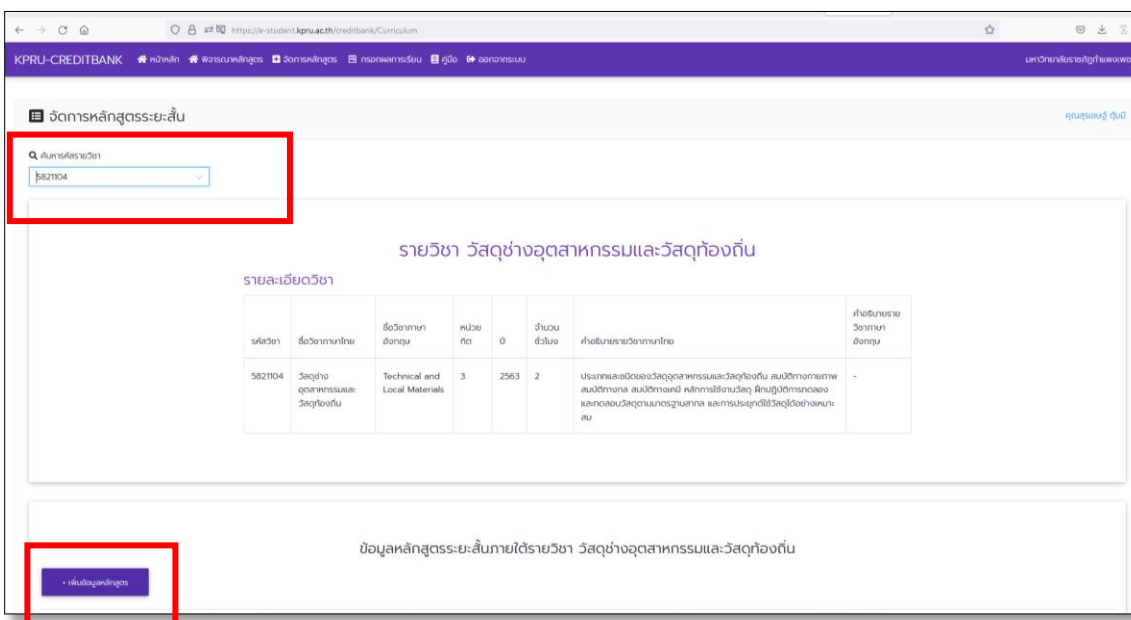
https://e-student.kpru.ac.th/creditbank/Curriculum

KPRU-CREDITBANK หน้าหลัก พิจารณาหลักสูตร จัดการหลักสูตร กรอกผลการเรียน คู่มือ ออกจากระบบ มหาวิทยาลัยราชภัฏกำแพงเพชร

จัดการหลักสูตรระยะสั้น

คุณสุรเชษฐ์ ตุ้มมี

ค้นหารหัสรายวิชา

5821104

รายวิชา วัสดุช่างอุตสาหกรรมและวัสดุท้องถิ่น

รายละเอียดวิชา

| รหัสวิชา | ชื่อวิชาภาษาไทย | ชื่อวิชาภาษาอังกฤษ | หน่วยกิต | 0 | จำนวนชั่วโมง | คำอธิบายรายวิชาภาษาไทย | คำอธิบายรายวิชาภาษาอังกฤษ |
|---|---|---|---|---|---|---|---|
| 5821104 | วัสดุช่างอุตสาหกรรมและวัสดุท้องถิ่น | Technical and Local Materials | 3 | 2563 | 2 | ประเภทและชนิดของวัสดุอุตสาหกรรมและวัสดุท้องถิ่น สมบัติทางกายภาพ สมบัติทางกล สมบัติทางเคมี หลักการใช้งานวัสดุ ฝึกปฏิบัติการทดลองและทดสอบวัสดุตามมาตรฐานสากล และการประยุกต์ใช้วัสดุได้อย่างเหมาะสม | - |

ข้อมูลหลักสูตรระยะสั้นภายใต้รายวิชา วัสดุช่างอุตสาหกรรมและวัสดุท้องถิ่น

+ เพิ่มข้อมูลหลักสูตร